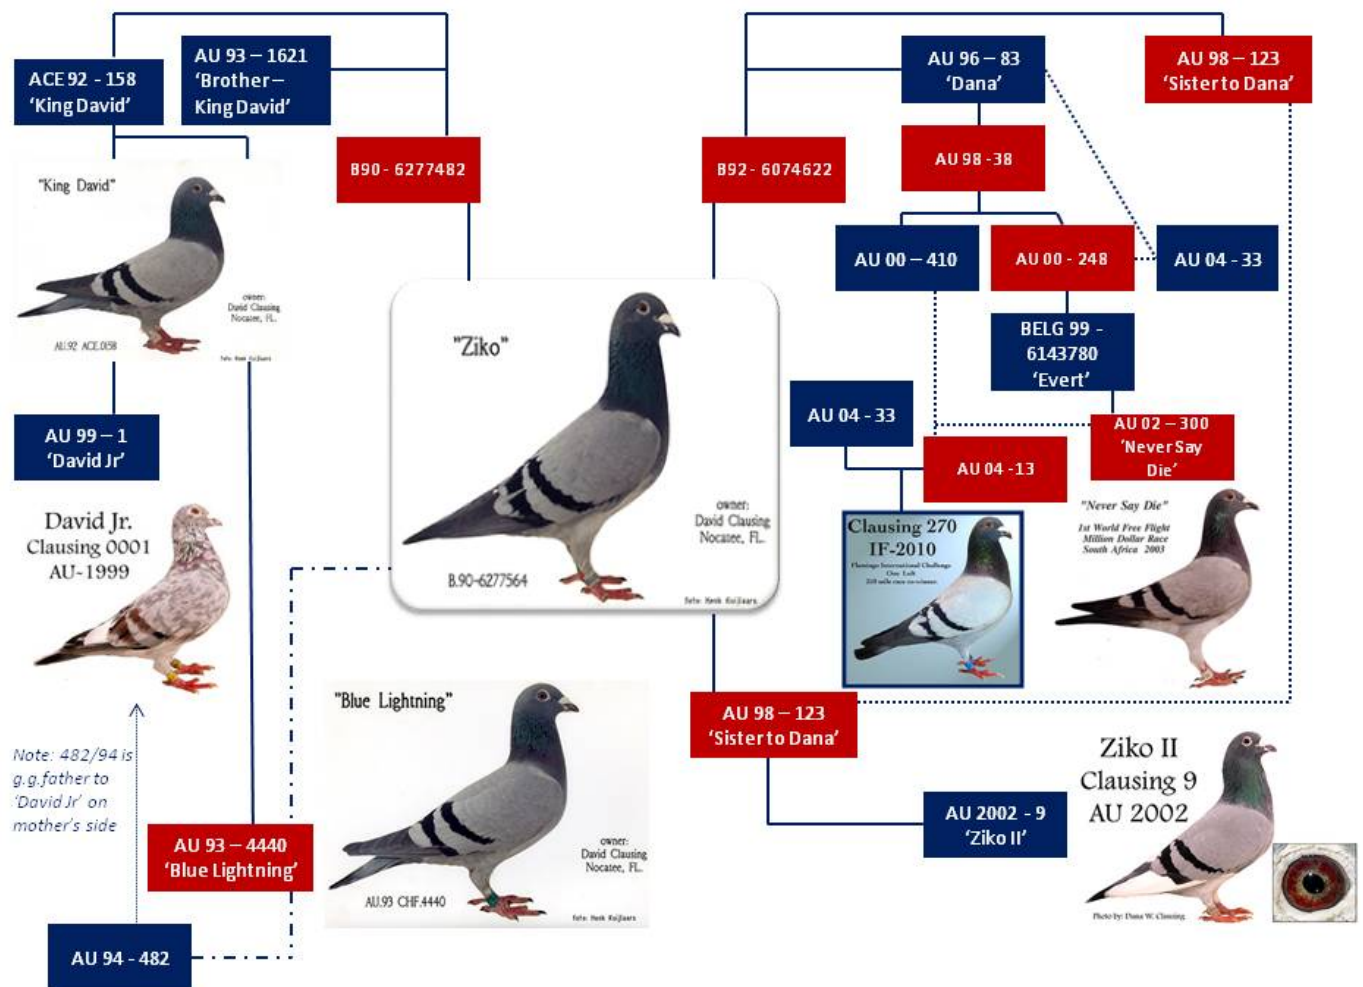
ACE 92 - 158
'King David'

AU 93 – 1621
'Brother – King David'

B90 - 6277482

B92 - 6074622

AU 96 – 83
'Dana'

AU 98 – 123
'Sister to Dana'

AU 98 - 38

AU 00 – 410

AU 00 - 248

AU 04 - 33

BELG 99 - 6143780
'Evert'

AU 04 - 33

AU 02 – 300
'Never Say Die'

AU 04 -13

"King David"
owner: David Clausing Nocatee, FL.
AU.92 ACE.0158
foto: Henk Kuijlaars

AU 99 – 1
'David Jr'

David Jr.
Clausing 0001
AU-1999

"Ziko"
owner: David Clausing Nocatee, FL.
B.90-6277564
foto: Henk Kuijlaars

Clausing 270
IF-2010
Flamingo International Challenge
One Loft
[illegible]

"Never Say Die"
1st World Free Flight Million Dollar Race South Africa 2003

Note: 482/94 is g.g.father to 'David Jr' on mother's side

"Blue Lightning"
owner: David Clausing Nocatee, FL.
AU.93 CHF.4440
foto: Henk Kuijlaars

AU 93 – 4440
'Blue Lightning'

AU 98 – 123
'Sister to Dana'

AU 2002 - 9
'Ziko II'

Ziko II
Clausing 9
AU 2002
Photo by: Dana W. Clausing

AU 94 - 482